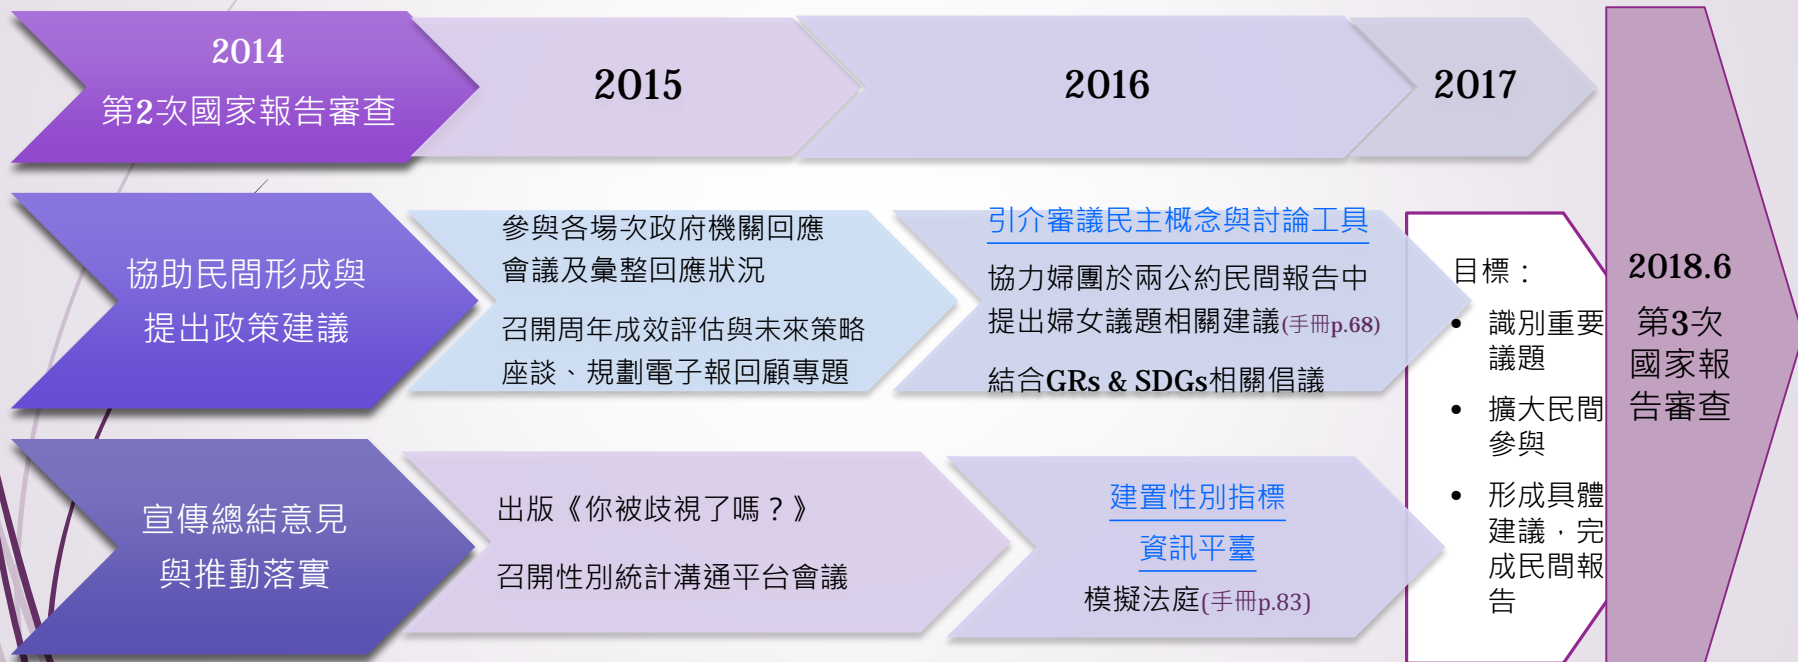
2014
第2次國家報告審查

2015

2016

2017

2018.6
第3次國家報告審查

協助民間形成與提出政策建議

參與各場次政府機關回應會議及彙整回應狀況

召開周年成效評估與未來策略座談、規劃電子報回顧專題

引介審議民主概念與討論工具

協力婦團於兩公約民間報告中提出婦女議題相關建議(手冊p.68)

結合GRs & SDGs相關倡議

目標：
• 識別重要議題
• 擴大民間參與
• 形成具體建議，完成民間報告

宣傳總結意見與推動落實

出版《你被歧視了嗎？》

召開性別統計溝通平台會議

建置性別指標

資訊平臺

模擬法庭(手冊p.83)